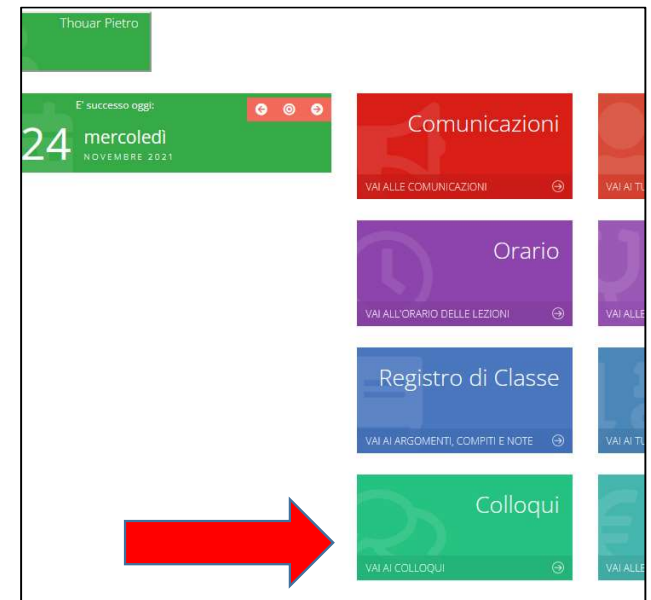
Thouar Pietro

E' successo oggi:

24 mercoledì
NOVEMBRE 2021

Comunicazioni
VAI ALLE COMUNICAZIONI

VAI AI TU

Orario
VAI ALL'ORARIO DELLE LEZIONI

VAI ALLE

Registro di Classe
VAI AI ARGOMENTI, COMPITI E NOTE

VAI AI TU

Colloqui
VAI AI COLLOQUI

VAI ALLE